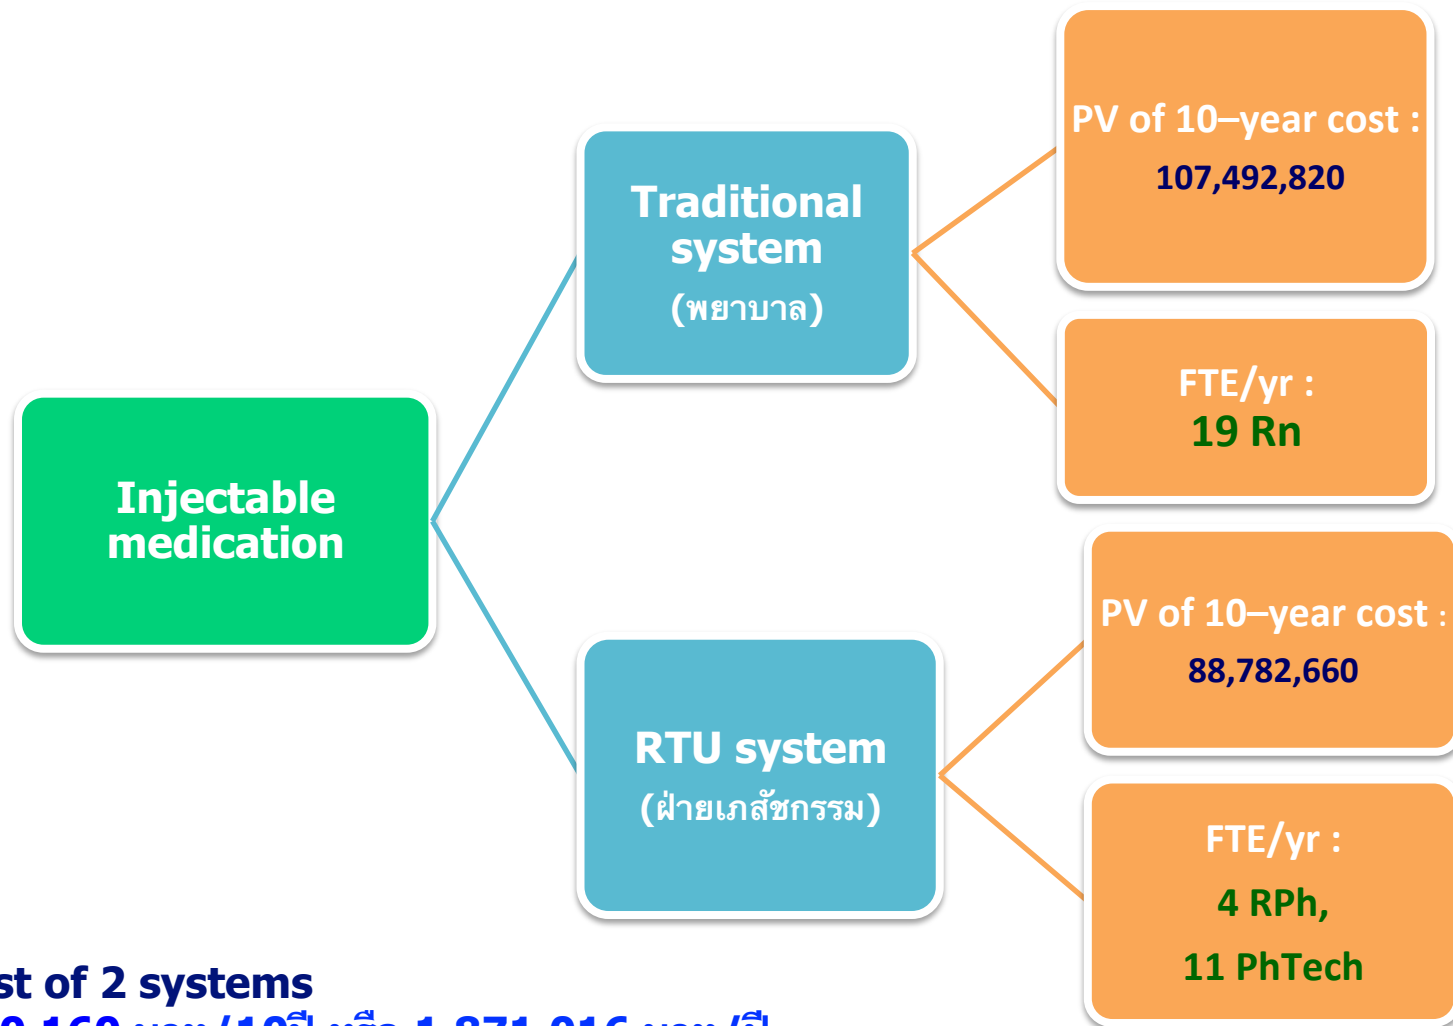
Injectable medication

Traditional system
(พยาบาล)

PV of 10–year cost :
107,492,820

FTE/yr :
19 Rn

RTU system
(ฝ่ายเภสัชกรรม)

PV of 10–year cost :
88,782,660

FTE/yr :
4 RPh,
11 PhTech

st of 2 systems

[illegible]